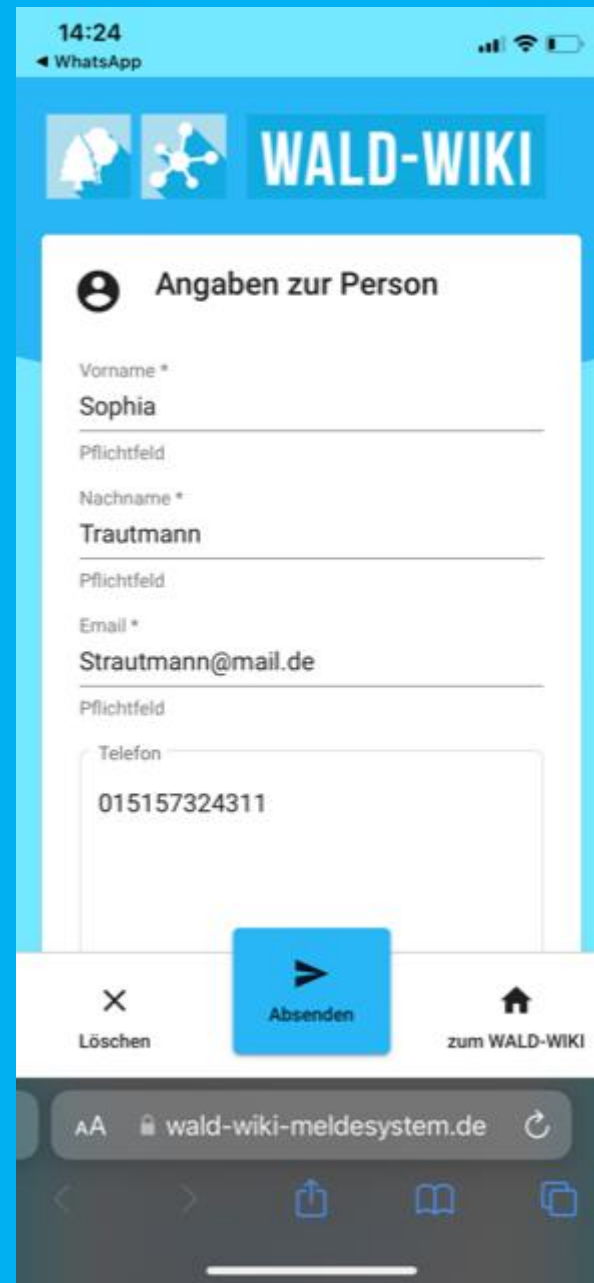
14:24
◀ WhatsApp

WALD-WIKI

Angaben zur Person

Vorname *
Sophia
Pflichtfeld

Nachname *
Trautmann
Pflichtfeld

Email *
Strautmann@mail.de
Pflichtfeld

Telefon
015157324311

Löschen

Absenden

zum WALD-WIKI

AA wald-wiki-meldesystem.de